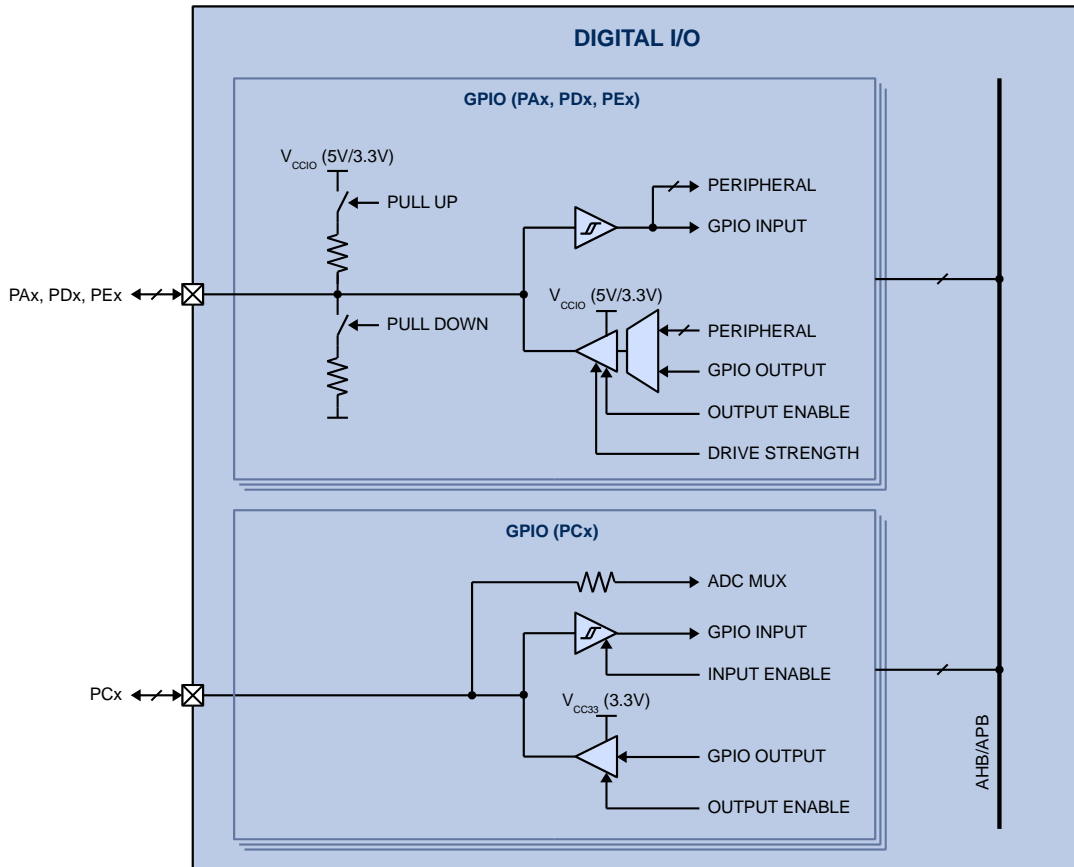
DIGITAL I/O

GPIO (PAx, PDx, PEx)

$V_{CCIO}$ (5V/3.3V)

PULL UP

PERIPHERAL

GPIO INPUT

PAx, PDx, PEx

$V_{CCIO}$ (5V/3.3V)

PULL DOWN

PERIPHERAL

GPIO OUTPUT

OUTPUT ENABLE

DRIVE STRENGTH

GPIO (PCx)

ADC MUX

GPIO INPUT

INPUT ENABLE

PCx

$V_{CC33}$ (3.3V)

GPIO OUTPUT

OUTPUT ENABLE

AHB/APB